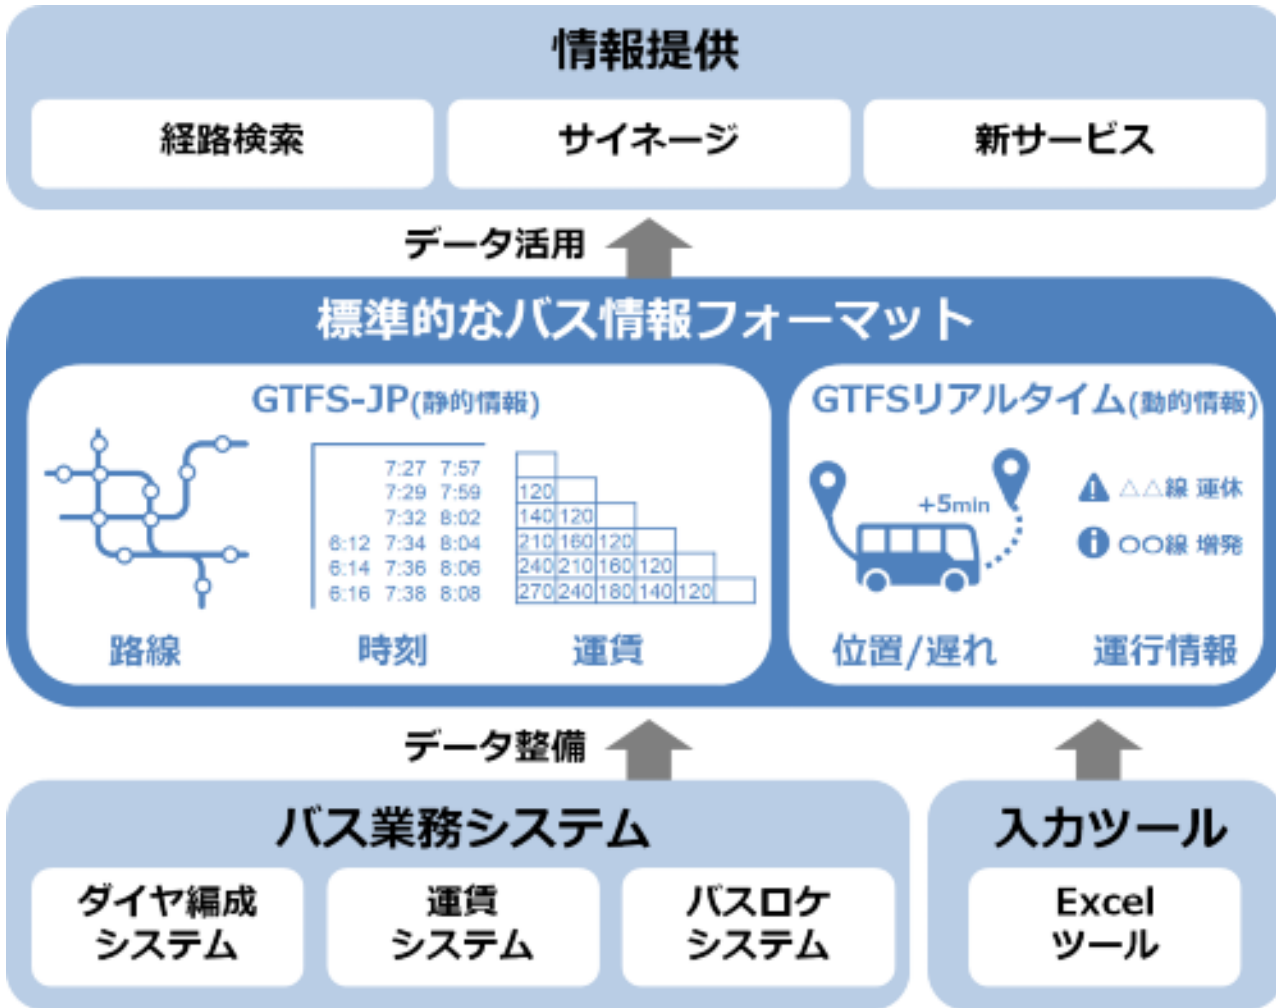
情報提供

経路検索

サイネージ

新サービス

データ活用

標準的なバス情報フォーマット

GTFS-JP(静的情報)

| | 7:27 | 7:57 |
|---|---|---|
| | 7:29 | 7:59 |
| | 7:32 | 8:02 |
| 6:12 | 7:34 | 8:04 |
| 6:14 | 7:36 | 8:06 |
| 6:16 | 7:38 | 8:08 |

| | | | | | |
|---|---|---|---|---|---|
| 120 | | | | | |
| 140 | 120 | | | | |
| 210 | 160 | 120 | | | |
| 240 | 210 | 160 | 120 | | |
| 270 | 240 | 180 | 140 | 120 | |

路線

時刻

運賃

GTFSリアルタイム(動的情報)

+5min

△△線 運休

○○線 増発

位置/遅れ

運行情報

データ整備

バス業務システム

ダイヤ編成システム

運賃システム

バスロケシステム

入力ツール

Excel ツール